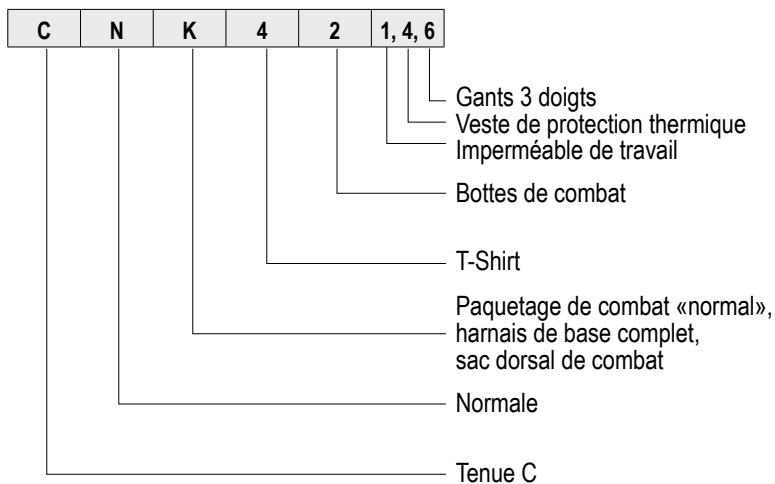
| C | N | K | 4 | 2 | 1, 4, 6 |
|---|---|---|---|---|---|

Gants 3 doigts
Veste de protection thermique
Imperméable de travail

Bottes de combat

T-Shirt

Paquetage de combat «normal», harnais de base complet, sac dorsal de combat

Normale

Tenue C